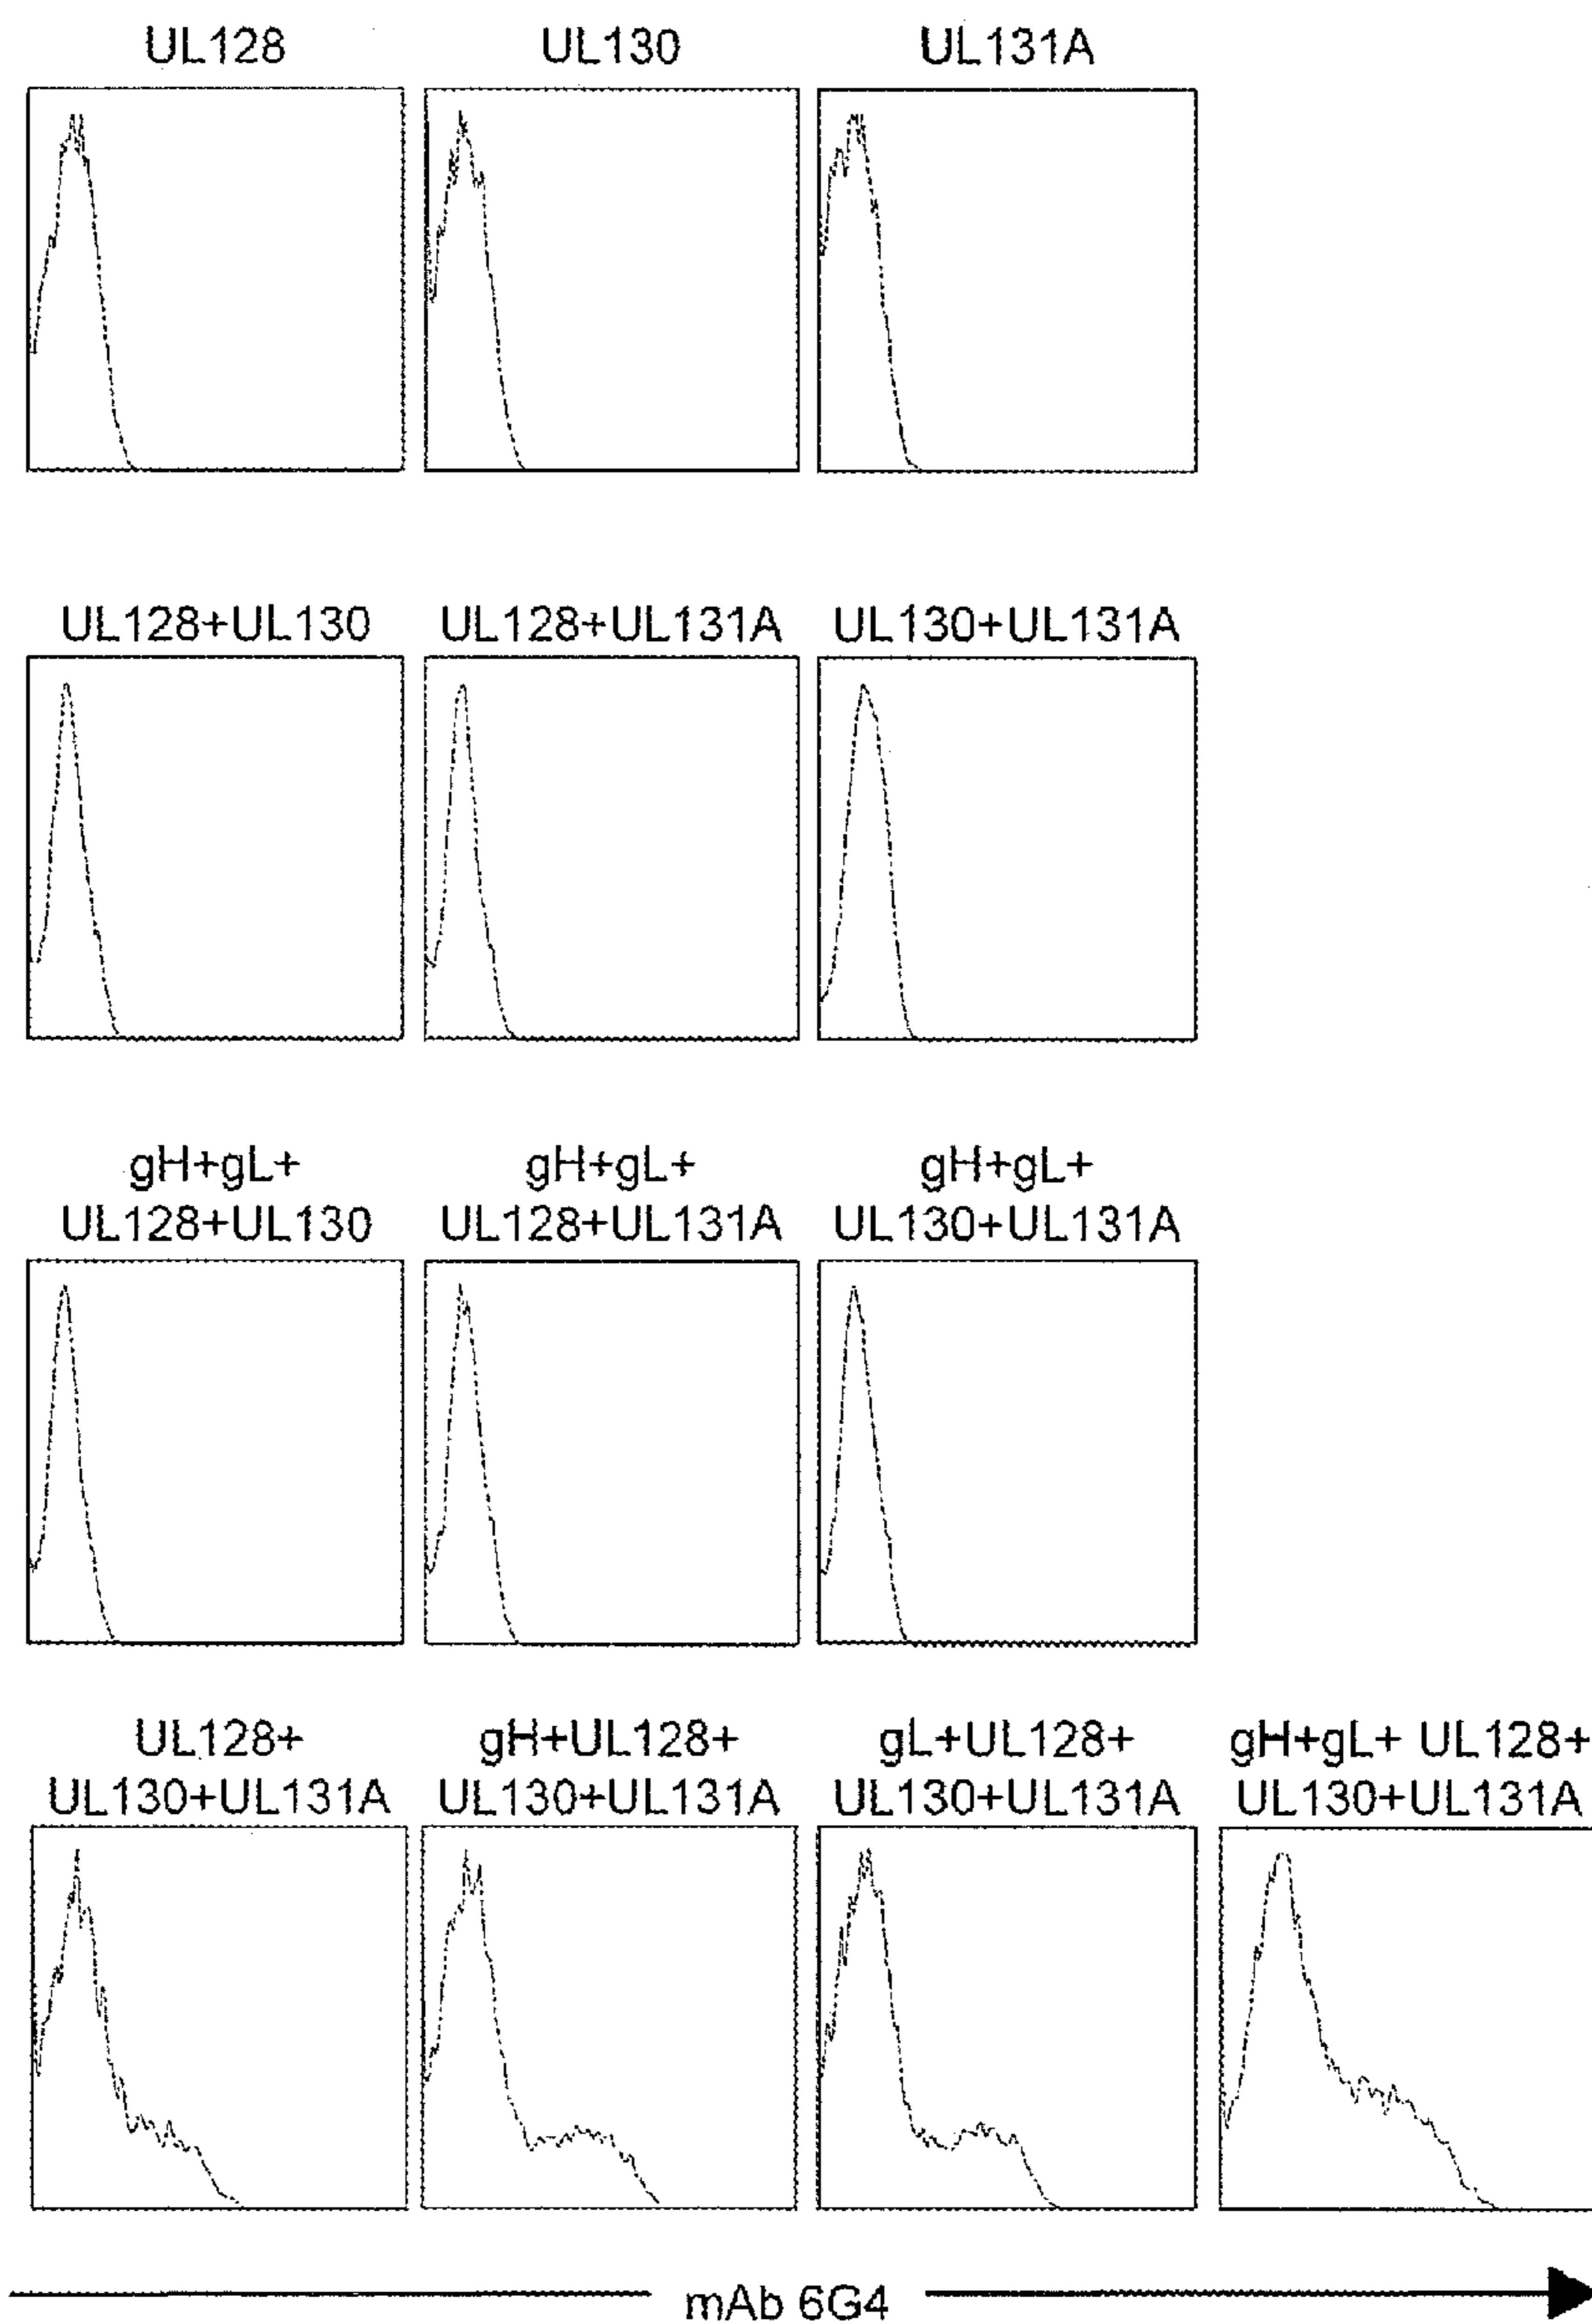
UL128 UL130 UL131A

UL128+UL130 UL128+UL131A UL130+UL131A

gH+gL+ UL128+UL130

gH+gL+ UL128+UL131A

gH+gL+ UL130+UL131A

UL128+ UL130+UL131A

gH+UL128+ UL130+UL131A

gL+UL128+ UL130+UL131A

gH+gL+ UL128+ UL130+UL131A

mAb 6G4